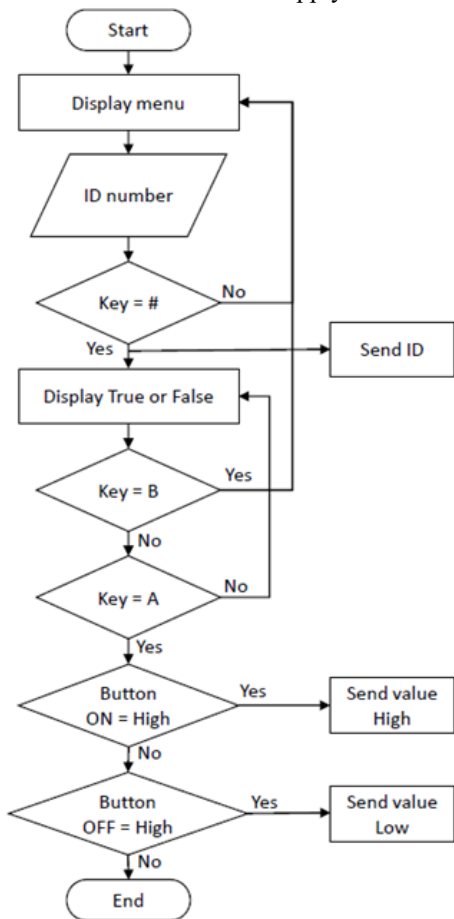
Start

Display menu

ID number

Key = #

No

Yes

Send ID

Display True or False

Key = B

Yes

No

Key = A

No

Yes

Button ON = High

Yes

Send value High

No

Button OFF = High

Yes

Send value Low

No

End